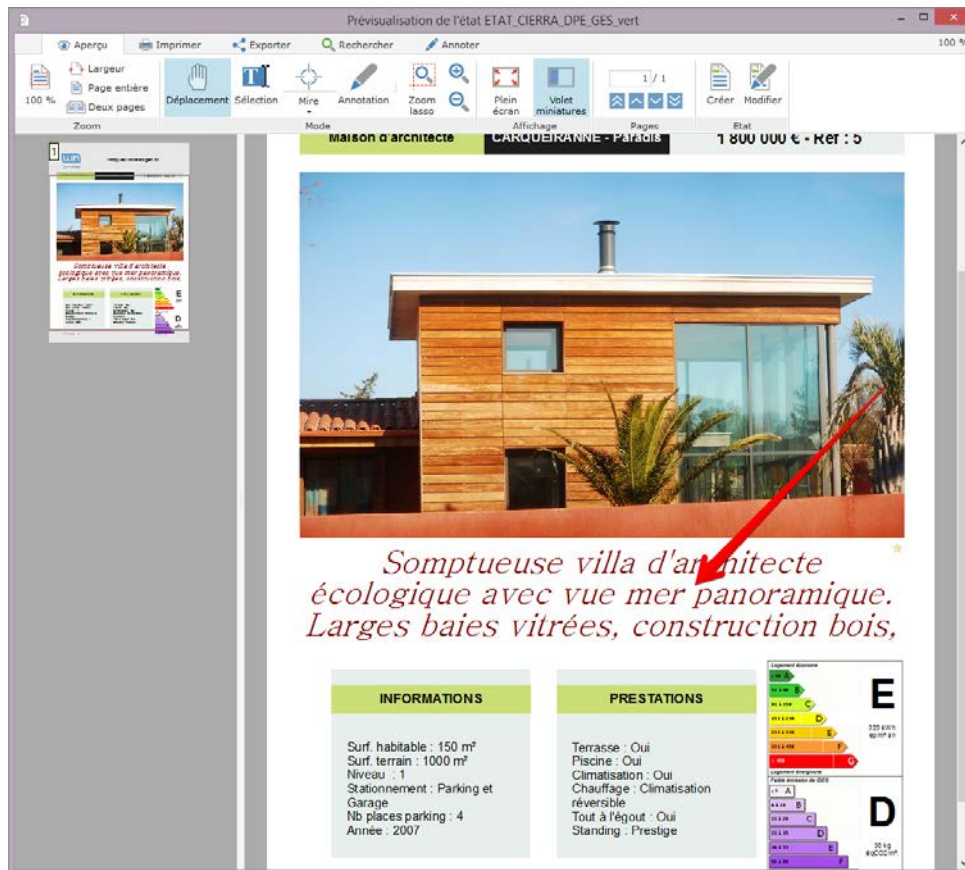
Prévisualisation de l'état ETAT_CIERRA_DPE_GES_vert

Aperçu Imprimer Exporter Rechercher Annoter

100 %

100 % Largeur Page entière Deux pages
Zoom

Déplacement Sélection Mire Annotation Zoom lasso
Mode

Plein écran Volet miniatures
Affichage

1 / 1
Pages

Créer Modifier
Etat

1

Maison d'architecte CARQUEIRANNE - Paradis 1 800 000 € - Ref : 5

Somptueuse villa d'architecte écologique avec vue mer panoramique. Larges baies vitrées, construction bois,

INFORMATIONS

Surf. habitable : 150 m²
Surf. terrain : 1000 m²
Niveau : 1
Stationnement : Parking et Garage
Nb places parking : 4
Année : 2007

PRESTATIONS

Terrasse : Oui
Piscine : Oui
Climatisation : Oui
Chauffage : Climatisation réversible
Tout à l'égout : Oui
Standing : Prestige

Logement économe
A
B
C
D
E
F
G
E
320 kWh ep/m².an

Logement énergivore
Faible émission de GES
A
B
C
D
E
F
D
30 kg eqCO2/m²